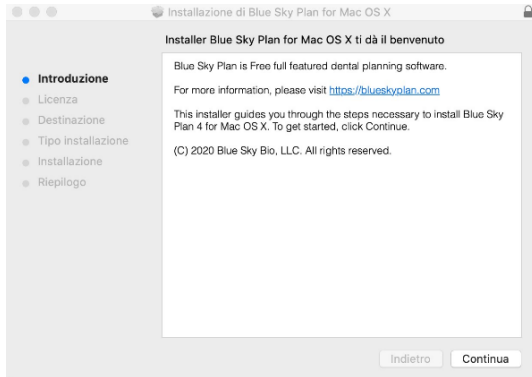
Installazione di Blue Sky Plan for Mac OS X

Installer Blue Sky Plan for Mac OS X ti dà il benvenuto

Introduzione
Licenza
Destinazione
Tipo installazione
Installazione
Riepilogo

Blue Sky Plan is Free full featured dental planning software.

For more information, please visit https://blueskyplan.com

This installer guides you through the steps necessary to install Blue Sky Plan 4 for Mac OS X. To get started, click Continue.

(C) 2020 Blue Sky Bio, LLC. All rights reserved.

Indietro
Continua